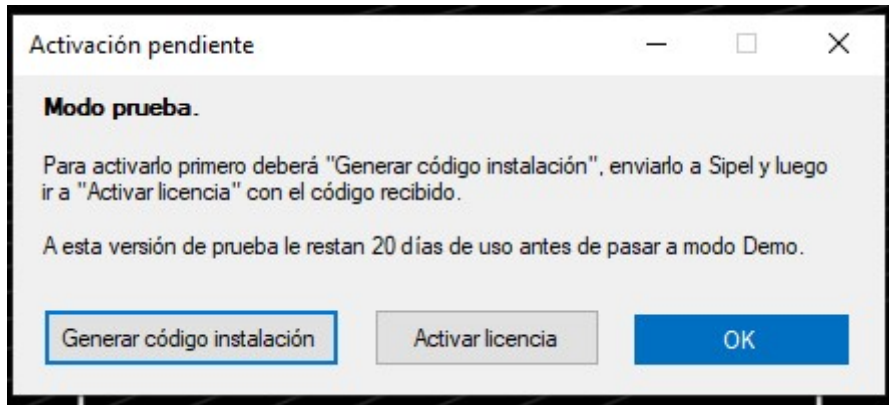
Activación pendiente

Modo prueba.

Para activarlo primero deberá "Generar código instalación", enviarlo a Sipel y luego ir a "Activar licencia" con el código recibido.

A esta versión de prueba le restan 20 días de uso antes de pasar a modo Demo.

Generar código instalación

Activar licencia

OK